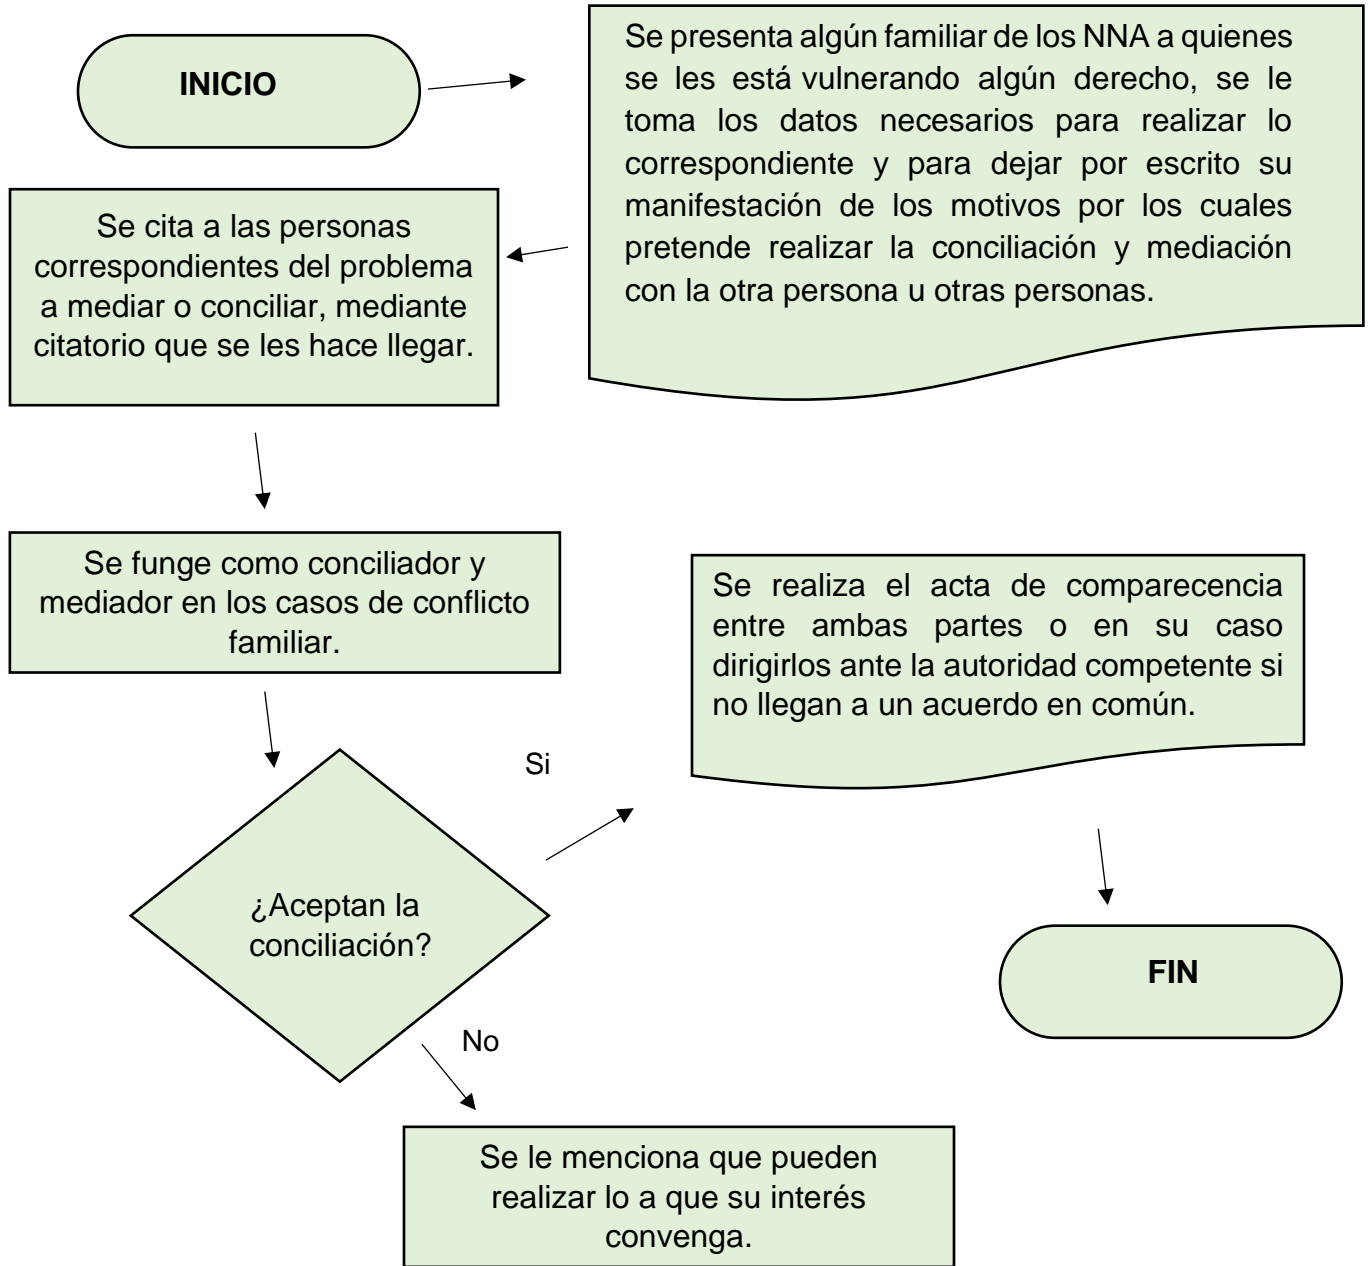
INICIO

Se presenta algún familiar de los NNA a quienes se les está vulnerando algún derecho, se le toma los datos necesarios para realizar lo correspondiente y para dejar por escrito su manifestación de los motivos por los cuales pretende realizar la conciliación y mediación con la otra persona u otras personas.

Se cita a las personas correspondientes del problema a mediar o conciliar, mediante citatorio que se les hace llegar.

Se funge como conciliador y mediador en los casos de conflicto familiar.

¿Aceptan la conciliación?

Si

Se realiza el acta de comparecencia entre ambas partes o en su caso dirigirlos ante la autoridad competente si no llegan a un acuerdo en común.

FIN

No

Se le menciona que pueden realizar lo a que su interés convenga.